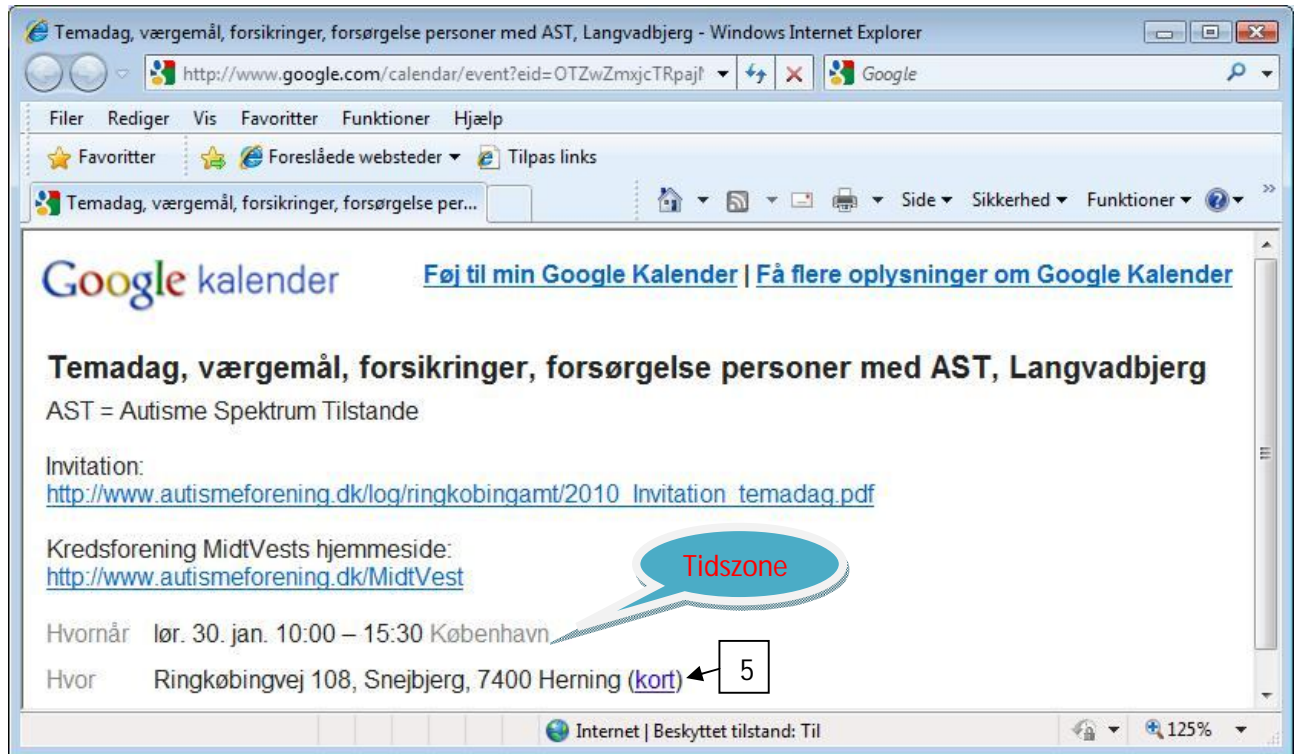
Temadag, værgemål, forsikringer, forsørgelse personer med AST, Langvadbjerg - Windows Internet Explorer

http://www.google.com/calendar/event?eid=OTZwZmxjcTRpajl

Google

Filer Rediger Vis Favoritter Funktioner Hjælp

Favoritter Foreslåede websteder Tilpas links

Temadag, værgemål, forsikringer, forsørgelse per...

Side Sikkerhed Funktioner

Google kalender

Føj til min Google Kalender | Få flere oplysninger om Google Kalender

Temadag, værgemål, forsikringer, forsørgelse personer med AST, Langvadbjerg

AST = Autisme Spektrum Tilstande

Invitation:
http://www.autismeforening.dk/log/ringkobingamt/2010_Invitation_temadag.pdf

Kredsforening MidtVests hjemmeside:
http://www.autismeforening.dk/MidtVest

Tidszone

Hvornår lør. 30. jan. 10:00 – 15:30 København

Hvor Ringkøbingvej 108, Snejbjerg, 7400 Herning (kort)

5

Internet | Beskyttet tilstand: Til

125%